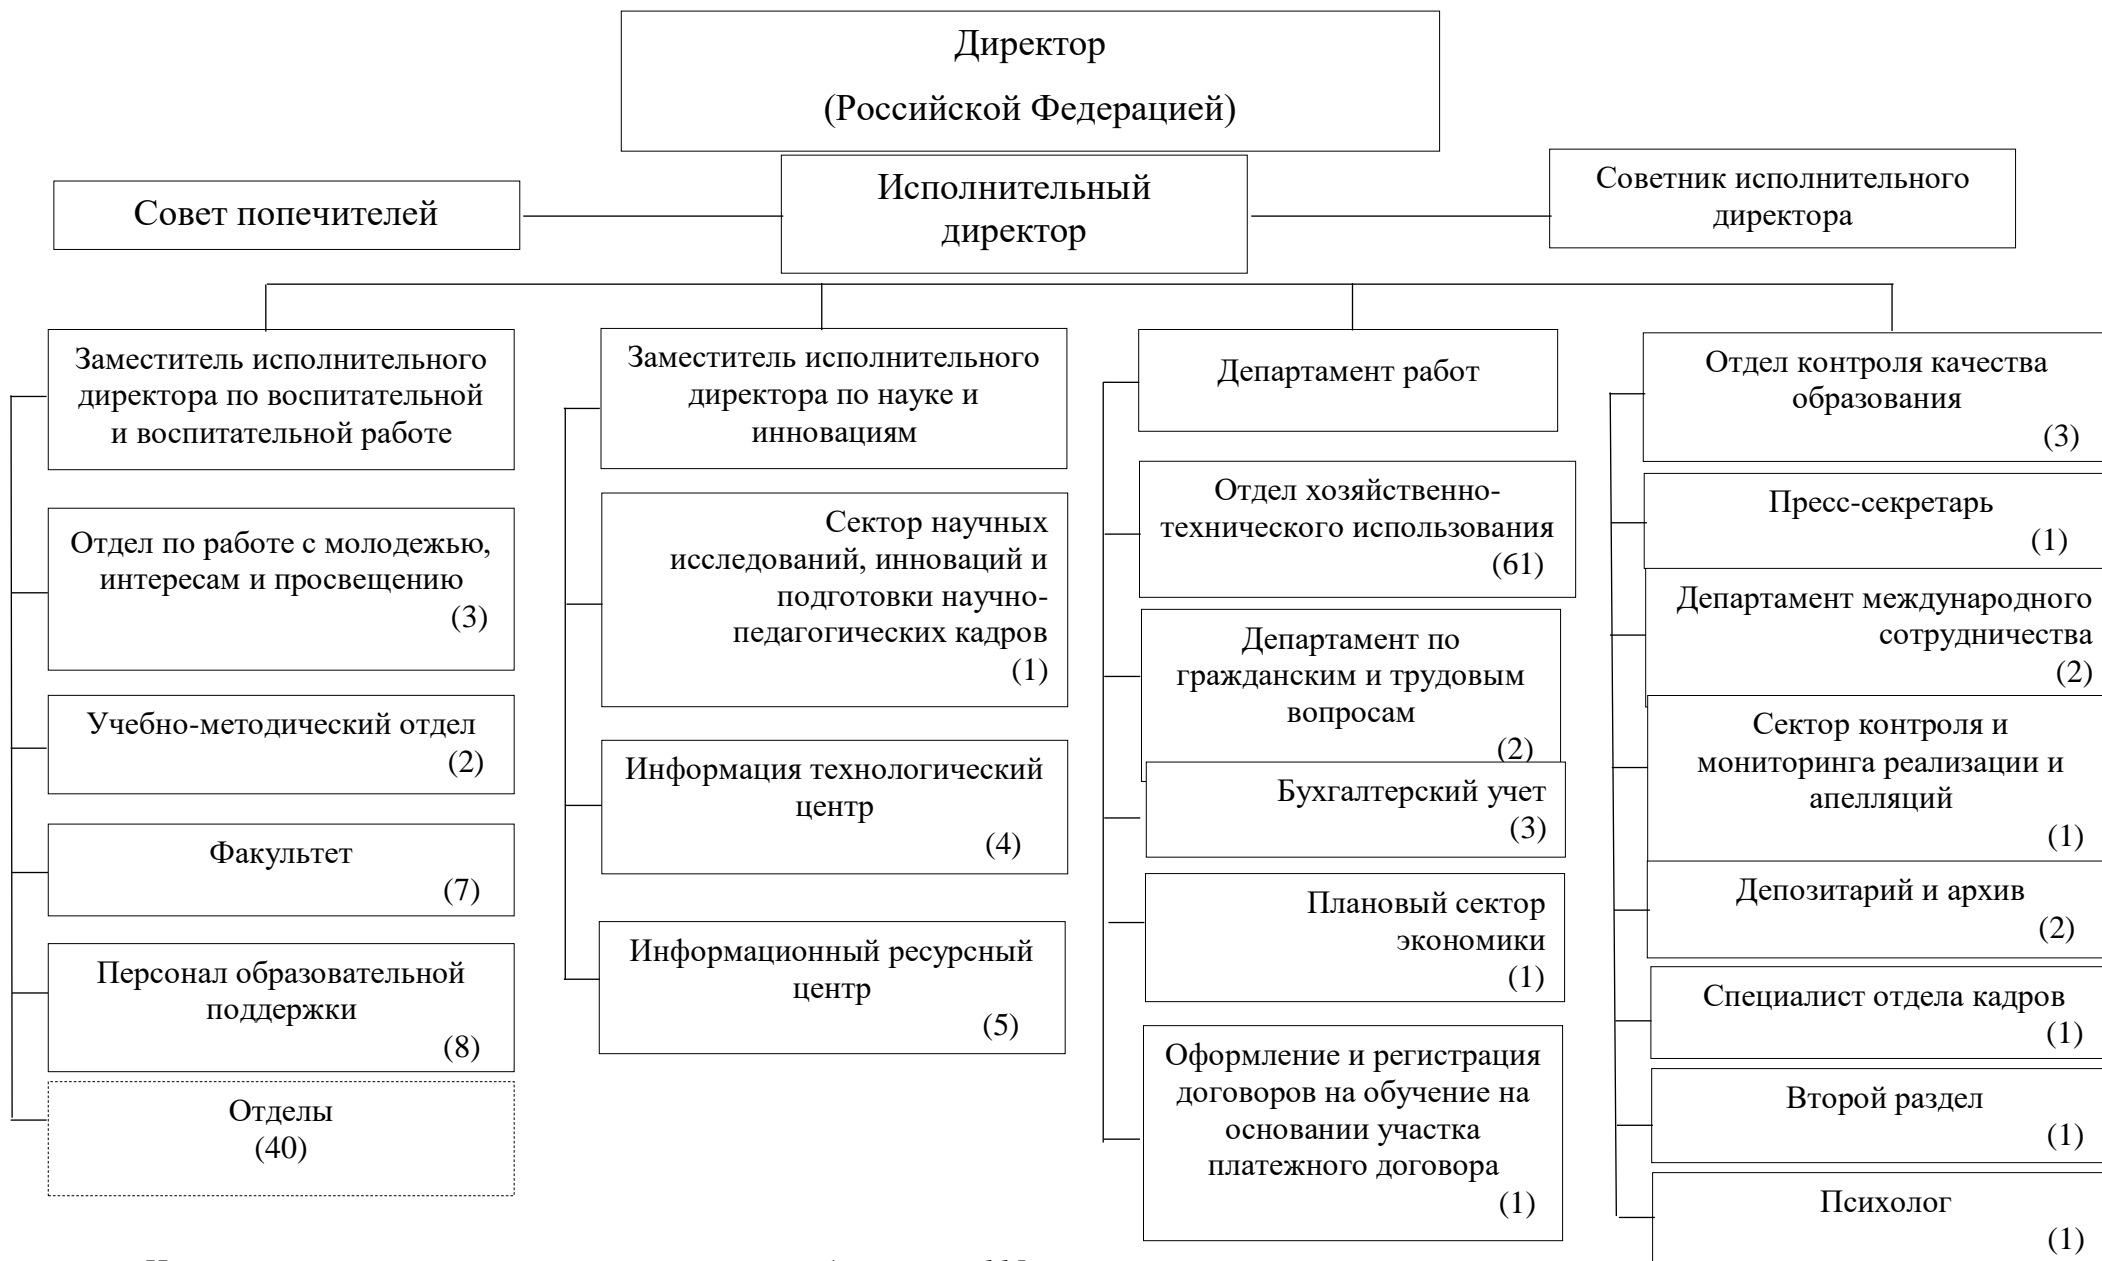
Директор
(Российской Федерацией)

Совет попечителей

Исполнительный директор

Советник исполнительного директора

Заместитель исполнительного директора по воспитательной и воспитательной работе

Отдел по работе с молодежью, интересам и просвещению
(3)

Учебно-методический отдел
(2)

Факультет
(7)

Персонал образовательной поддержки
(8)

Отделы
(40)

Заместитель исполнительного директора по науке и инновациям

Сектор научных исследований, инноваций и подготовки научно-педагогических кадров
(1)

Информация технологический центр
(4)

Информационный ресурсный центр
(5)

Департамент работ

Отдел хозяйственно-технического использования
(61)

Департамент по гражданским и трудовым вопросам
(2)

Бухгалтерский учет
(3)

Плановый сектор экономики
(1)

Оформление и регистрация договоров на обучение на основании участка платежного договора
(1)

Отдел контроля качества образования
(3)

Пресс-секретарь
(1)

Департамент международного сотрудничества
(2)

Сектор контроля и мониторинга реализации и апелляций
(1)

Депозитарий и архив
(2)

Специалист отдела кадров
(1)

Второй раздел
(1)

Психолог
(1)

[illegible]